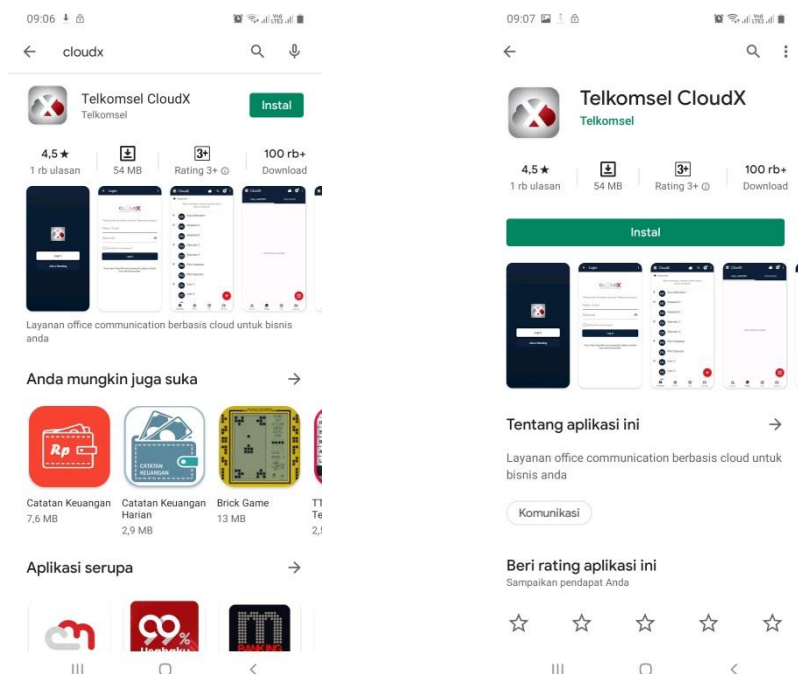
09:06

cloudx

Telkomsel CloudX
Telkomsel

Instal

4,5★
1 rb ulasan

54 MB

3+
Rating 3+

100 rb+
Download

Layanan office communication berbasis cloud untuk bisnis anda

Anda mungkin juga suka

Rp

CATATAN KEUANGAN

Catatan Keuangan
7,6 MB

Catatan Keuangan Harian
2,9 MB

Brick Game
13 MB

TT
Te
2,

Aplikasi serupa

99%

09:07

Telkomsel CloudX
Telkomsel

4,5★
1 rb ulasan

54 MB

3+
Rating 3+

100 rb+
Download

Instal

Tentang aplikasi ini

Layanan office communication berbasis cloud untuk bisnis anda

Komunikasi

Beri rating aplikasi ini
Sampaikan pendapat Anda